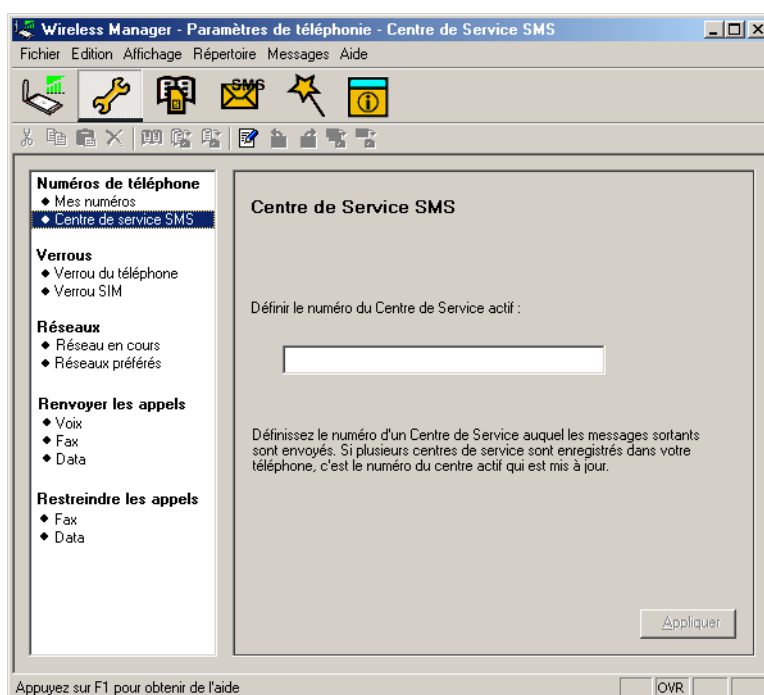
Wireless Manager - Paramètres de téléphonie - Centre de Service SMS

Fichier Edition Affichage Répertoire Messages Aide

SMS

Numéros de téléphone
◆ Mes numéros
◆ Centre de service SMS

Verrous
◆ Verrou du téléphone
◆ Verrou SIM

Réseaux
◆ Réseau en cours
◆ Réseaux préférés

Renvoyer les appels
◆ Voix
◆ Fax
◆ Data

Restreindre les appels
◆ Fax
◆ Data

Centre de Service SMS

Définir le numéro du Centre de Service actif :

Définissez le numéro d'un Centre de Service auquel les messages sortants sont envoyés. Si plusieurs centres de service sont enregistrés dans votre téléphone, c'est le numéro du centre actif qui est mis à jour.

Appliquer

Appuyez sur F1 pour obtenir de l'aide

OVR